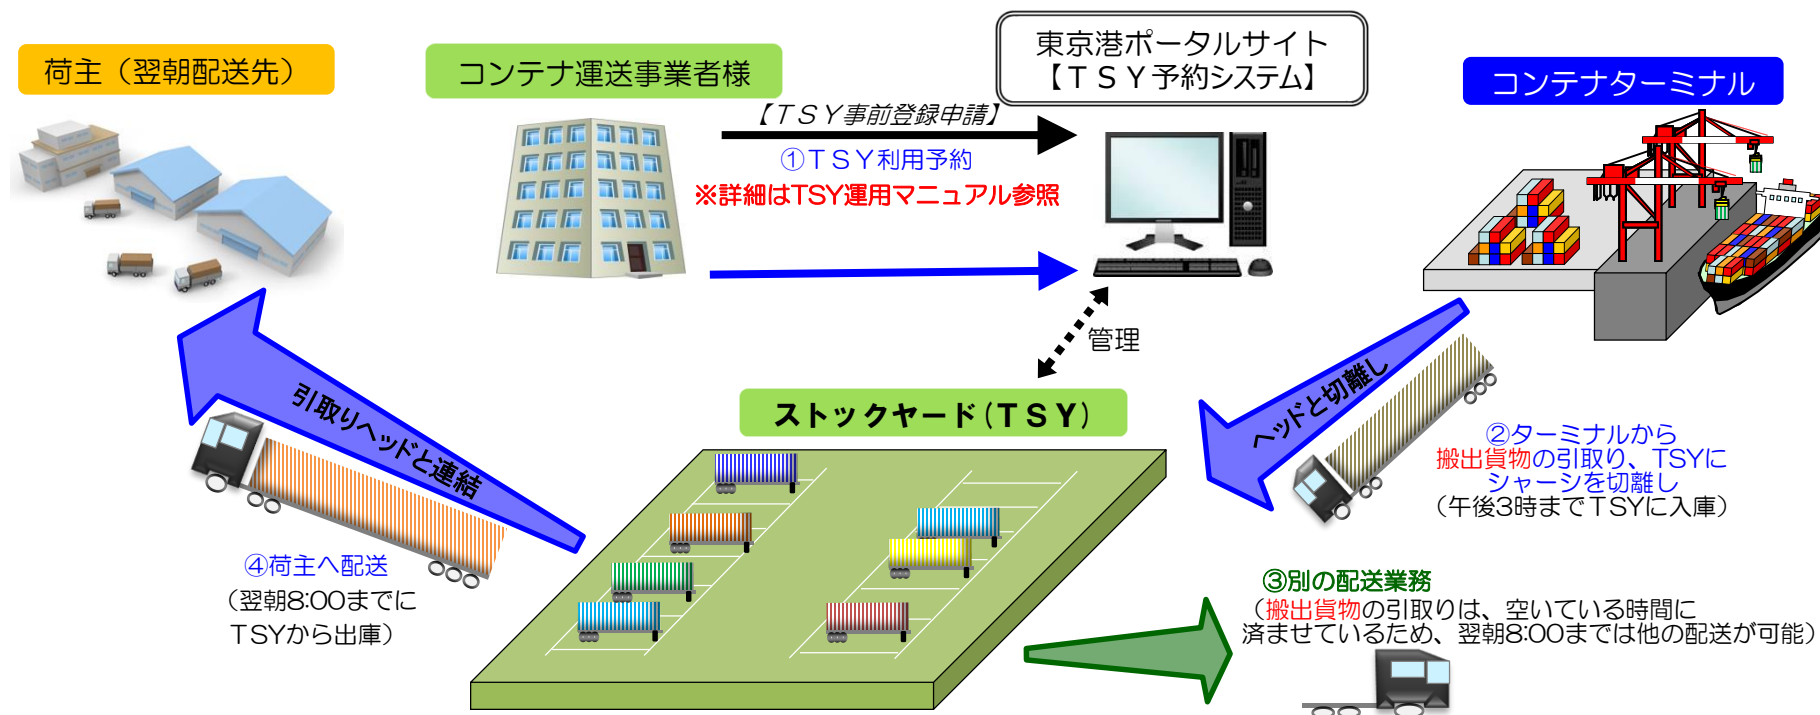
荷主（翌朝配送先）

コンテナ運送事業者様

東京港ポータルサイト
【ＴＳＹ予約システム】

コンテナターミナル

【ＴＳＹ事前登録申請】

①ＴＳＹ利用予約

※詳細はTSY運用マニュアル参照

管理

引取りヘッドと連結

ヘッドと切離し

ストックヤード（ＴＳＹ）

②ターミナルから
搬出貨物の引取り、TSYに
シャーシを切離し
（午後3時までＴSYに入庫）

④荷主へ配送
（翌朝8:00までに
ＴSYから出庫）

③別の配送業務
（搬出貨物の引取りは、空いている時間に
済ませているため、翌朝8:00までは他の配送が可能）